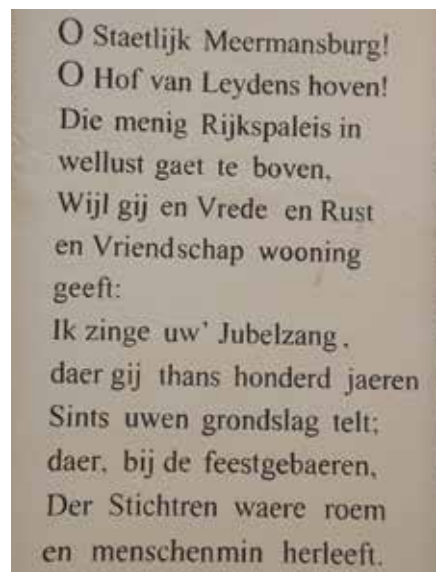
O Staetlijk Meermansburg!
O Hof van Leydens hoven!
Die menig Rijkspaleis in
wellust gaet te boven,
Wijl gij en Vrede en Rust
en Vriendschap wooning
geeft:
Ik zinge uw' Jubelzang,
daer gij thans honderd jaeren
Sints uwen grondslag telt;
daer, bij de feestgebaeren,
Der Stichtren waere roem
en menschenmin herleeft.